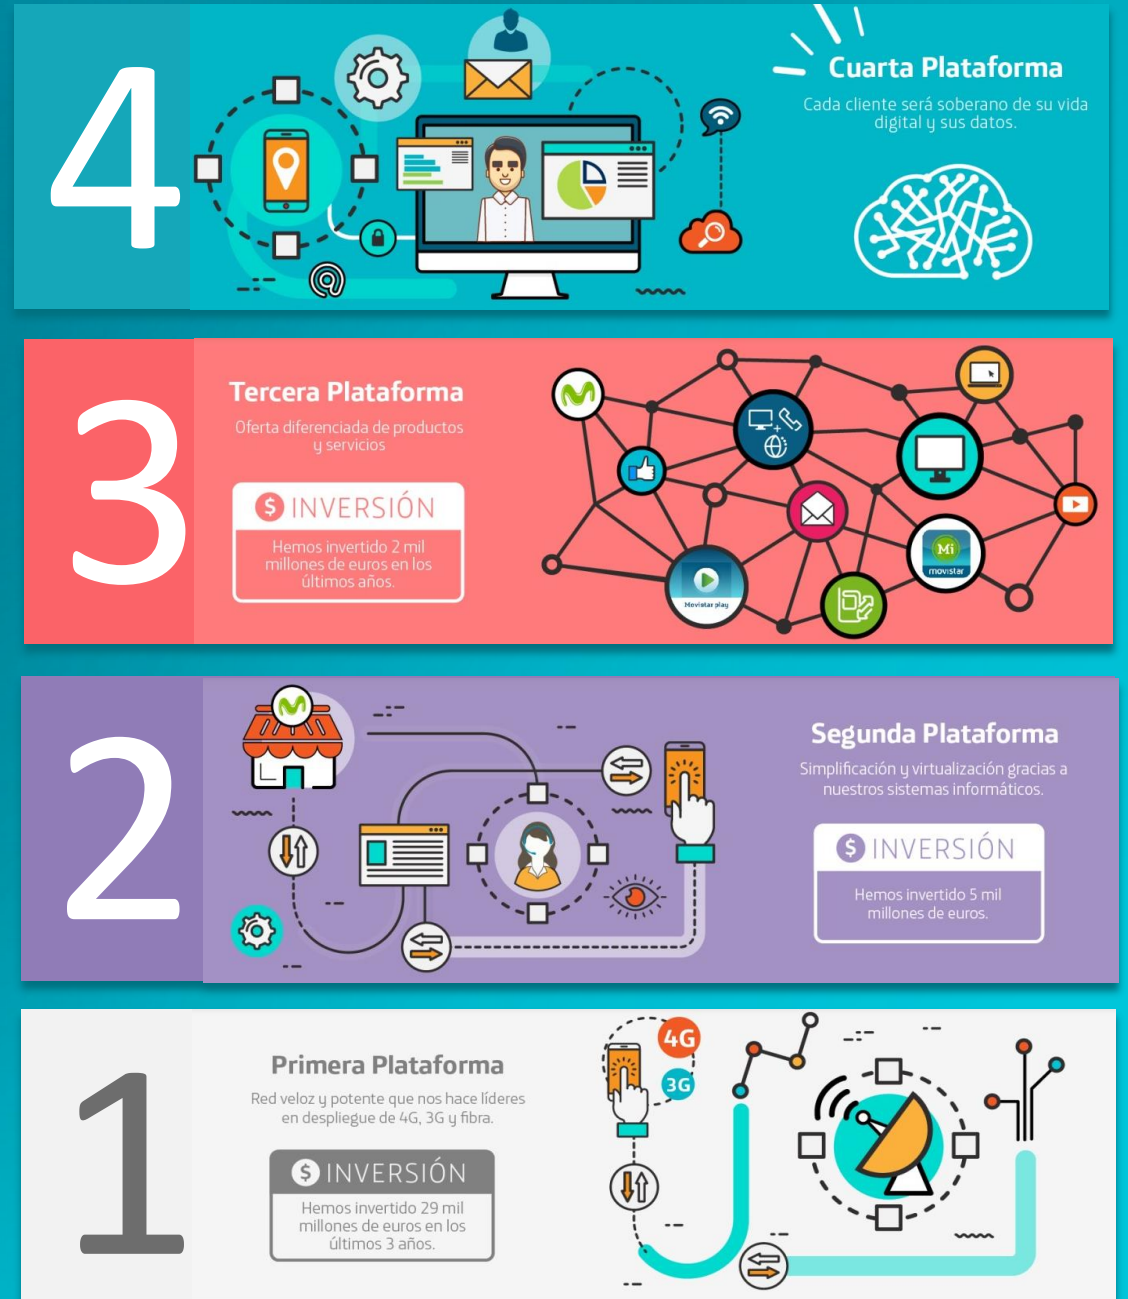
4

Cuarta Plataforma

Cada cliente será soberano de su vida digital y sus datos.

3

Tercera Plataforma

Oferta diferenciada de productos y servicios

$ INVERSIÓN

Hemos invertido 2 mil millones de euros en los últimos años.

Mi movistar

Movistar play

2

Segunda Plataforma

Simplificación y virtualización gracias a nuestros sistemas informáticos.

$ INVERSIÓN

Hemos invertido 5 mil millones de euros.

1

Primera Plataforma

Red veloz y potente que nos hace líderes en despliegue de 4G, 3G y fibra.

$ INVERSIÓN

Hemos invertido 29 mil millones de euros en los últimos 3 años.

4G

3G